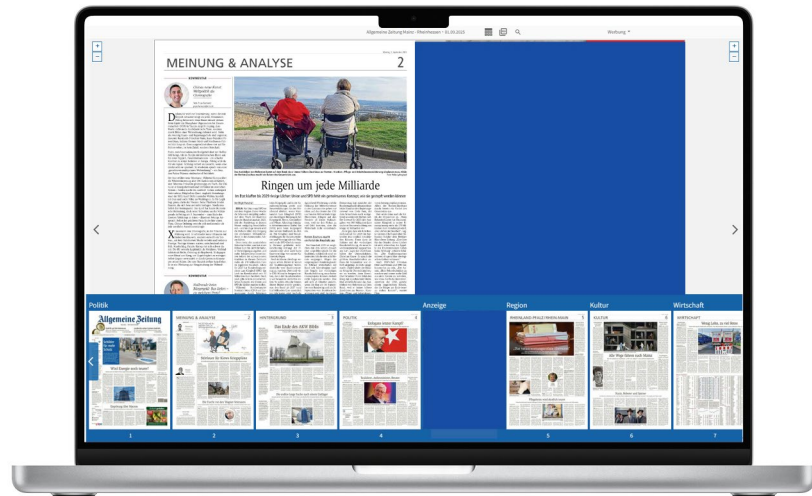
Allgemeine Zeitung Mainz - Rheinhessen - 01.05.2025

Werbung

+
−

MEINUNG & ANALYSE

2

KOMMENTAR

Ringen um jede Milliarde

Politik

Anzeige

Region

Kultur

Wirtschaft

Allgemeine Zeitung

MEINUNG & ANALYSE

HINTERGRUND

POLITIK

RHEINLAND-PFALZ / RHEIN-MAIN

KULTUR

WIRTSCHAFT

1

2

3

4

5

6

7